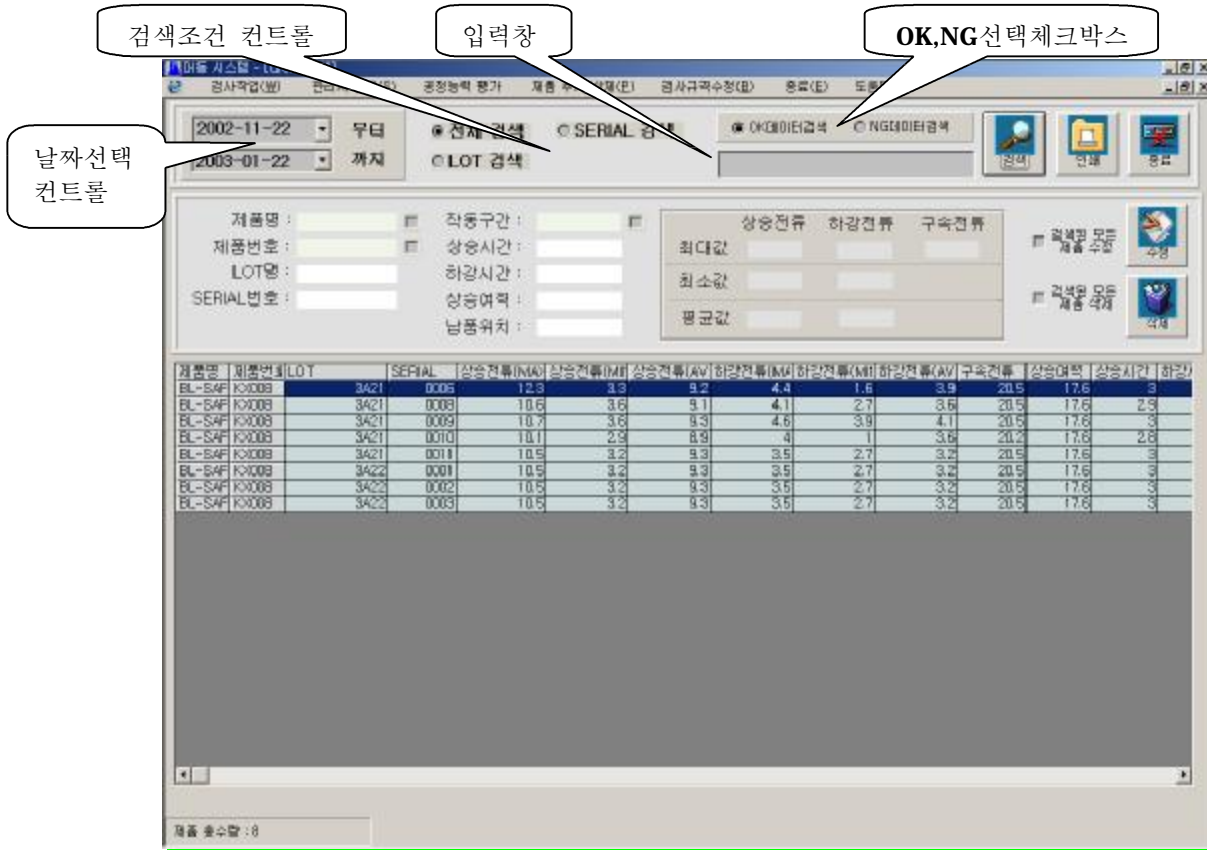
검색조건 컨트롤

입력창

OK,NG선택체크박스

날짜선택 컨트롤

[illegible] 시스템 - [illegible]

검사작업(W) 관리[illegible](E) 공정능력 평가 제품 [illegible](E) 검사규격수정(R) 종료(E) 도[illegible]

2002-11-22 부터
2003-01-22 까지

전체 검색 SERIAL 검색
LOT 검색

OK데이터검색 NG데이터검색

검색 인쇄 종료

제품명 :
제품번호 :
LOT명 :
SERIAL번호 :
작동구간 :
상승시간 :
하강시간 :
상승여력 :
납품위치 :

| | 상승전류 | 하강전류 | 구속전류 |
|---|---|---|---|
| 최대값 | | | |
| 최소값 | | | |
| 평균값 | | | |

검색된 모든 제품 수정
수정
검색된 모든 제품 삭제
삭제

| 제품명 | 제품번호 | LOT | SERIAL | 상승전류(MA) | 상승전류(MI | 상승전류(AV | 하강전류(MA | 하강전류(MI | 하강전류(AV | 구속전류 | 상승여력 | 상승시간 | 하강 |
|---|---|---|---|---|---|---|---|---|---|---|---|---|---|
| BL-SAF | KX008 | 3A21 | 0006 | 12.3 | 3.3 | 9.2 | 4.4 | 1.6 | 3.9 | 20.5 | 17.6 | 3 | |
| BL-SAF | KX008 | 3A21 | 0008 | 10.6 | 3.6 | 9.1 | 4.1 | 2.7 | 3.6 | 20.5 | 17.6 | 2.9 | |
| BL-SAF | KX008 | 3A21 | 0009 | 10.7 | 3.6 | 9.3 | 4.6 | 3.9 | 4.1 | 20.5 | 17.6 | 3 | |
| BL-SAF | KX008 | 3A21 | 0010 | 10.1 | 2.9 | 8.9 | 4 | 1 | 3.6 | 20.2 | 17.6 | 2.8 | |
| BL-SAF | KX008 | 3A21 | 0011 | 10.5 | 3.2 | 9.3 | 3.5 | 2.7 | 3.2 | 20.5 | 17.6 | 3 | |
| BL-SAF | KX008 | 3A22 | 0001 | 10.5 | 3.2 | 9.3 | 3.5 | 2.7 | 3.2 | 20.5 | 17.6 | 3 | |
| BL-SAF | KX008 | 3A22 | 0002 | 10.5 | 3.2 | 9.3 | 3.5 | 2.7 | 3.2 | 20.5 | 17.6 | 3 | |
| BL-SAF | KX008 | 3A22 | 0003 | 10.5 | 3.2 | 9.3 | 3.5 | 2.7 | 3.2 | 20.5 | 17.6 | 3 | |

제품 총수량 : 8